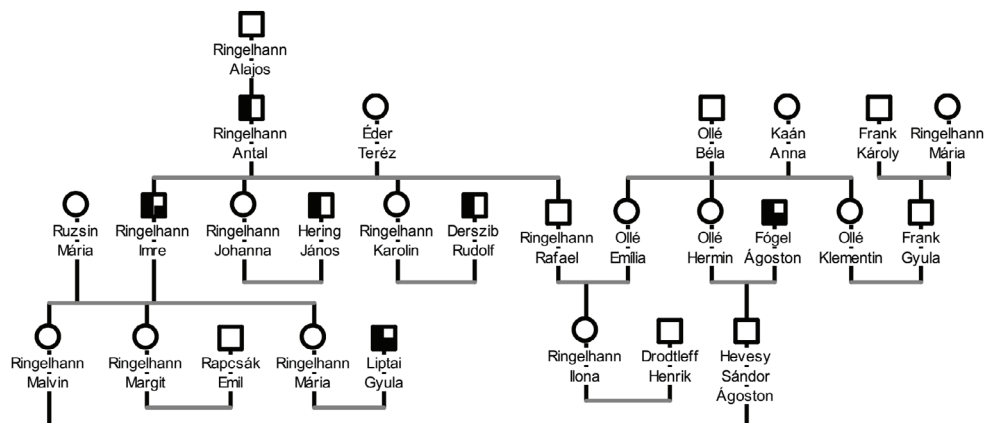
Ringelhann
Alajos

Ringelhann
Antal

Éder
Teréz

Ollé
Béla

Kaán
Anna

Frank
Károly

Ringelhann
Mária

Ruzsin
Mária

Ringelhann
Imre

Ringelhann
Johanna

Hering
János

Ringelhann
Karolin

Derszib
Rudolf

Ringelhann
Rafael

Ollé
Emília

Ollé
Hermin

Fógel
Ágoston

Ollé
Klementin

Frank
Gyula

Ringelhann
Malvin

Ringelhann
Margit

Rapcsák
Emil

Ringelhann
Mária

Liptai
Gyula

Ringelhann
Ilona

Drodtleff
Henrik

Hevesy
Sándor
Ágoston